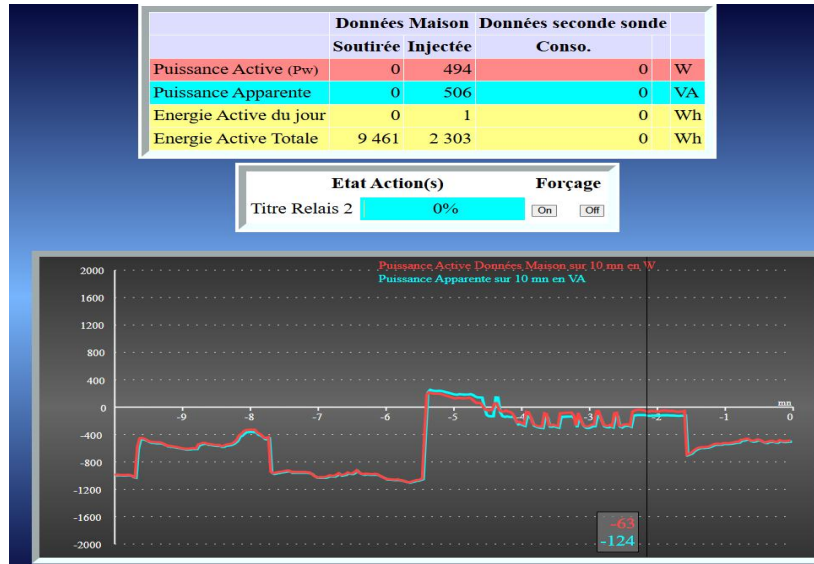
| | Données Maison | | Données seconde sonde | |
|---|---|---|---|---|
| | Soutirée | Injectée | Conso. | |
| Puissance Active (Pw) | 0 | 494 | 0 | W |
| Puissance Apparente | 0 | 506 | 0 | VA |
| Energie Active du jour | 0 | 1 | 0 | Wh |
| Energie Active Totale | 9 461 | 2 303 | 0 | Wh |

| | Etat Action(s) | Forçage |
|---|---|---|
| Titre Relais 2 | 0% | On Off |

Puissance Active Données Maison sur 10 mn en W
Puissance Apparente sur 10 mn en VA

2000
1600
1200
800
400
0
-400
-800
-1200
-1600
-2000

-9 -8 -7 -6 -5 -4 -3 -2 -1 0
mn

-63
-124